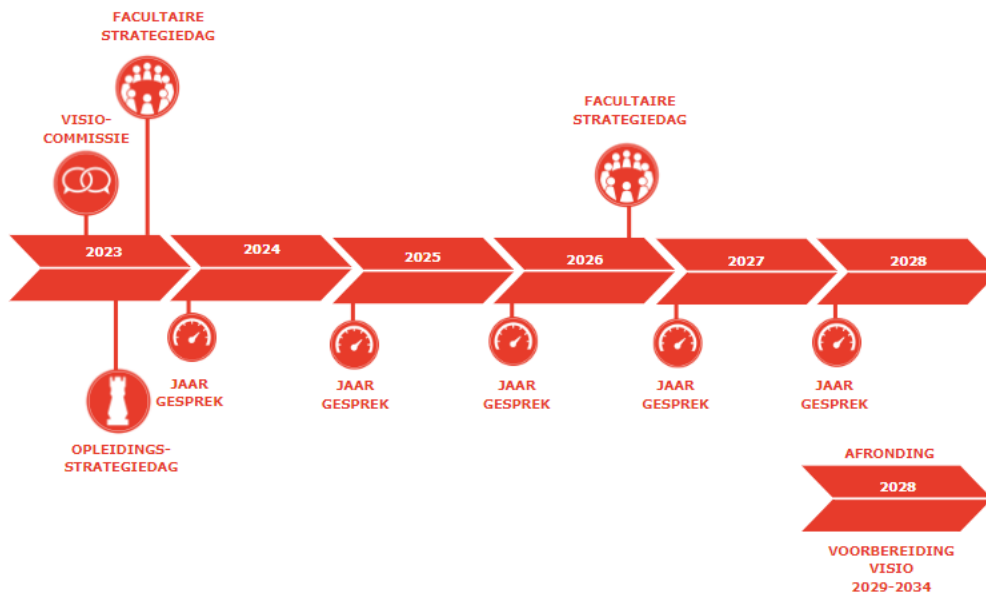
FACULTAIRE STRATEGIEDAG

VISIO-COMMISSIE

FACULTAIRE STRATEGIEDAG

2023

2024

2025

2026

2027

2028

JAAR GESPREK

JAAR GESPREK

JAAR GESPREK

JAAR GESPREK

JAAR GESPREK

OPLEIDINGS-STRATEGIEDAG

AFRONDING

2028

VOORBEREIDING VISIO 2029-2034